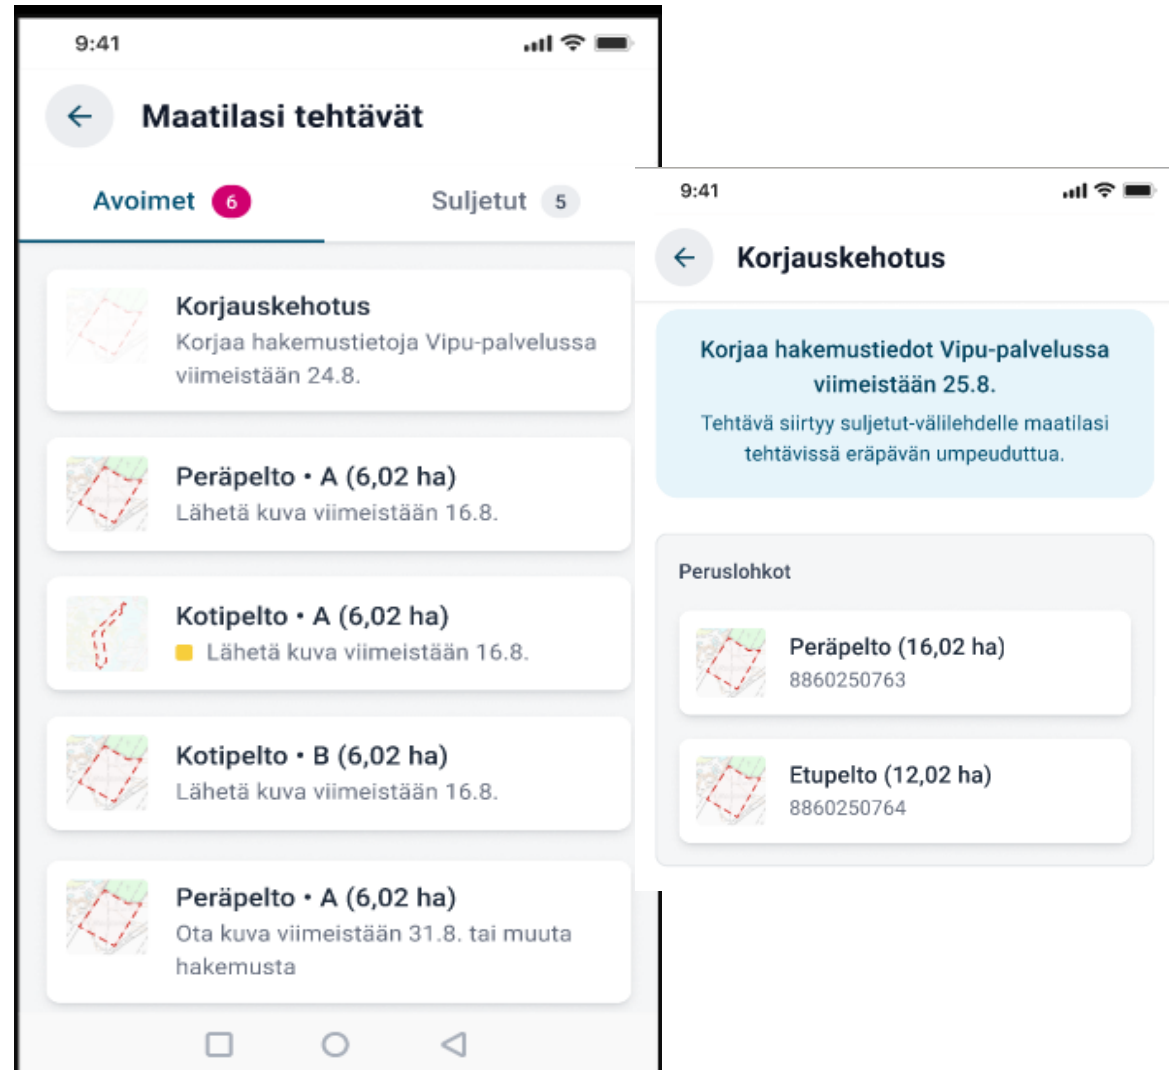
9:41

Maatilasi tehtävät

Avoimet 6

Suljetut 5

Korjauskehotus
Korjaa hakemustietoja Vipu-palvelussa viimeistään 24.8.

Peräpelto • A (6,02 ha)
Lähetä kuva viimeistään 16.8.

Kotipelto • A (6,02 ha)
Lähetä kuva viimeistään 16.8.

Kotipelto • B (6,02 ha)
Lähetä kuva viimeistään 16.8.

Peräpelto • A (6,02 ha)
Ota kuva viimeistään 31.8. tai muuta hakemusta

9:41

Korjauskehotus

Korjaa hakemustiedot Vipu-palvelussa viimeistään 25.8.
Tehtävä siirtyy suljetut-välilehdelle maatilasi tehtävissä eräpävän umpeuduttua.

Peruslohkot

Peräpelto (16,02 ha)
8860250763

Etupelto (12,02 ha)
8860250764